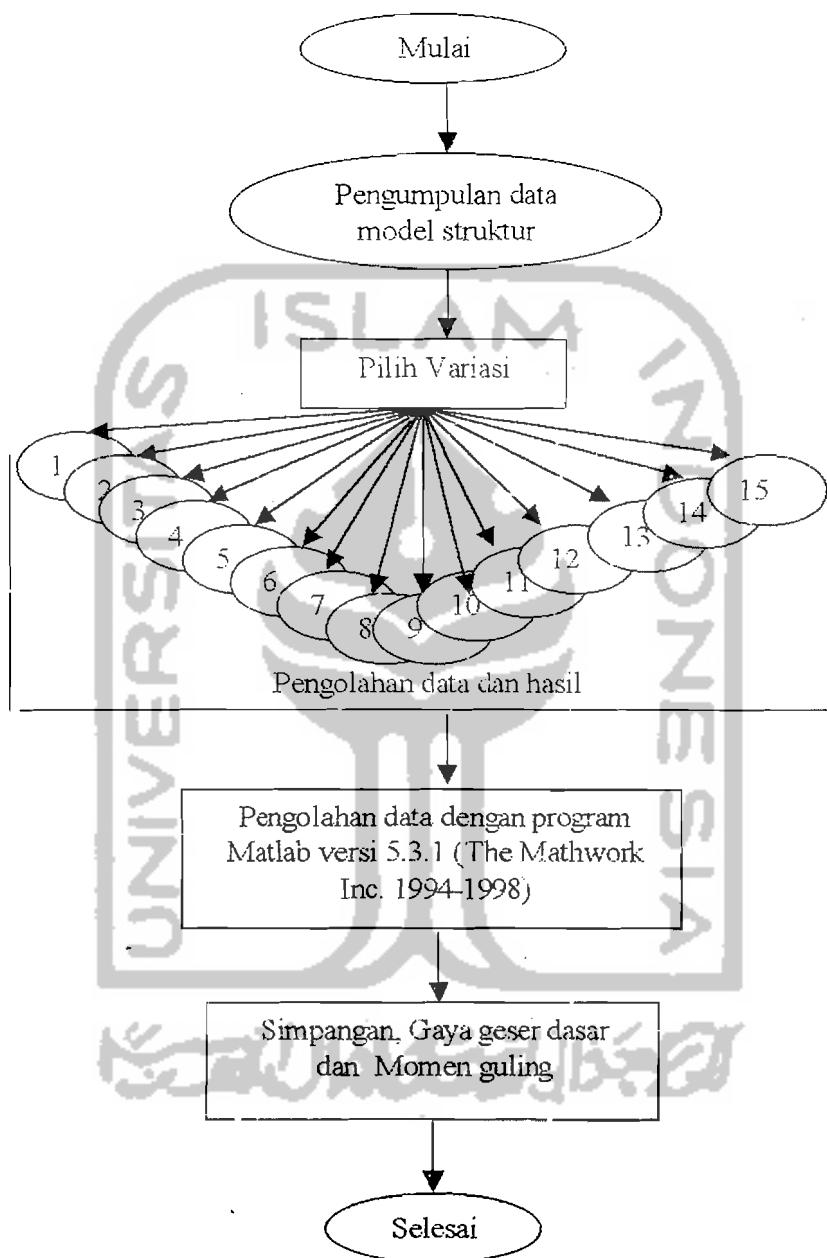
Mulai

Pengumpulan data model struktur

Pilih Variasi

1
2
3
4
5
6
7
8
9
10
11
12
13
14
15

Pengolahan data dan hasil

Pengolahan data dengan program Matlab versi 5.3.1 (The Mathwork Inc. 1994-1998)

Simpangan, Gaya geser dasar dan Momen guling

Selesai